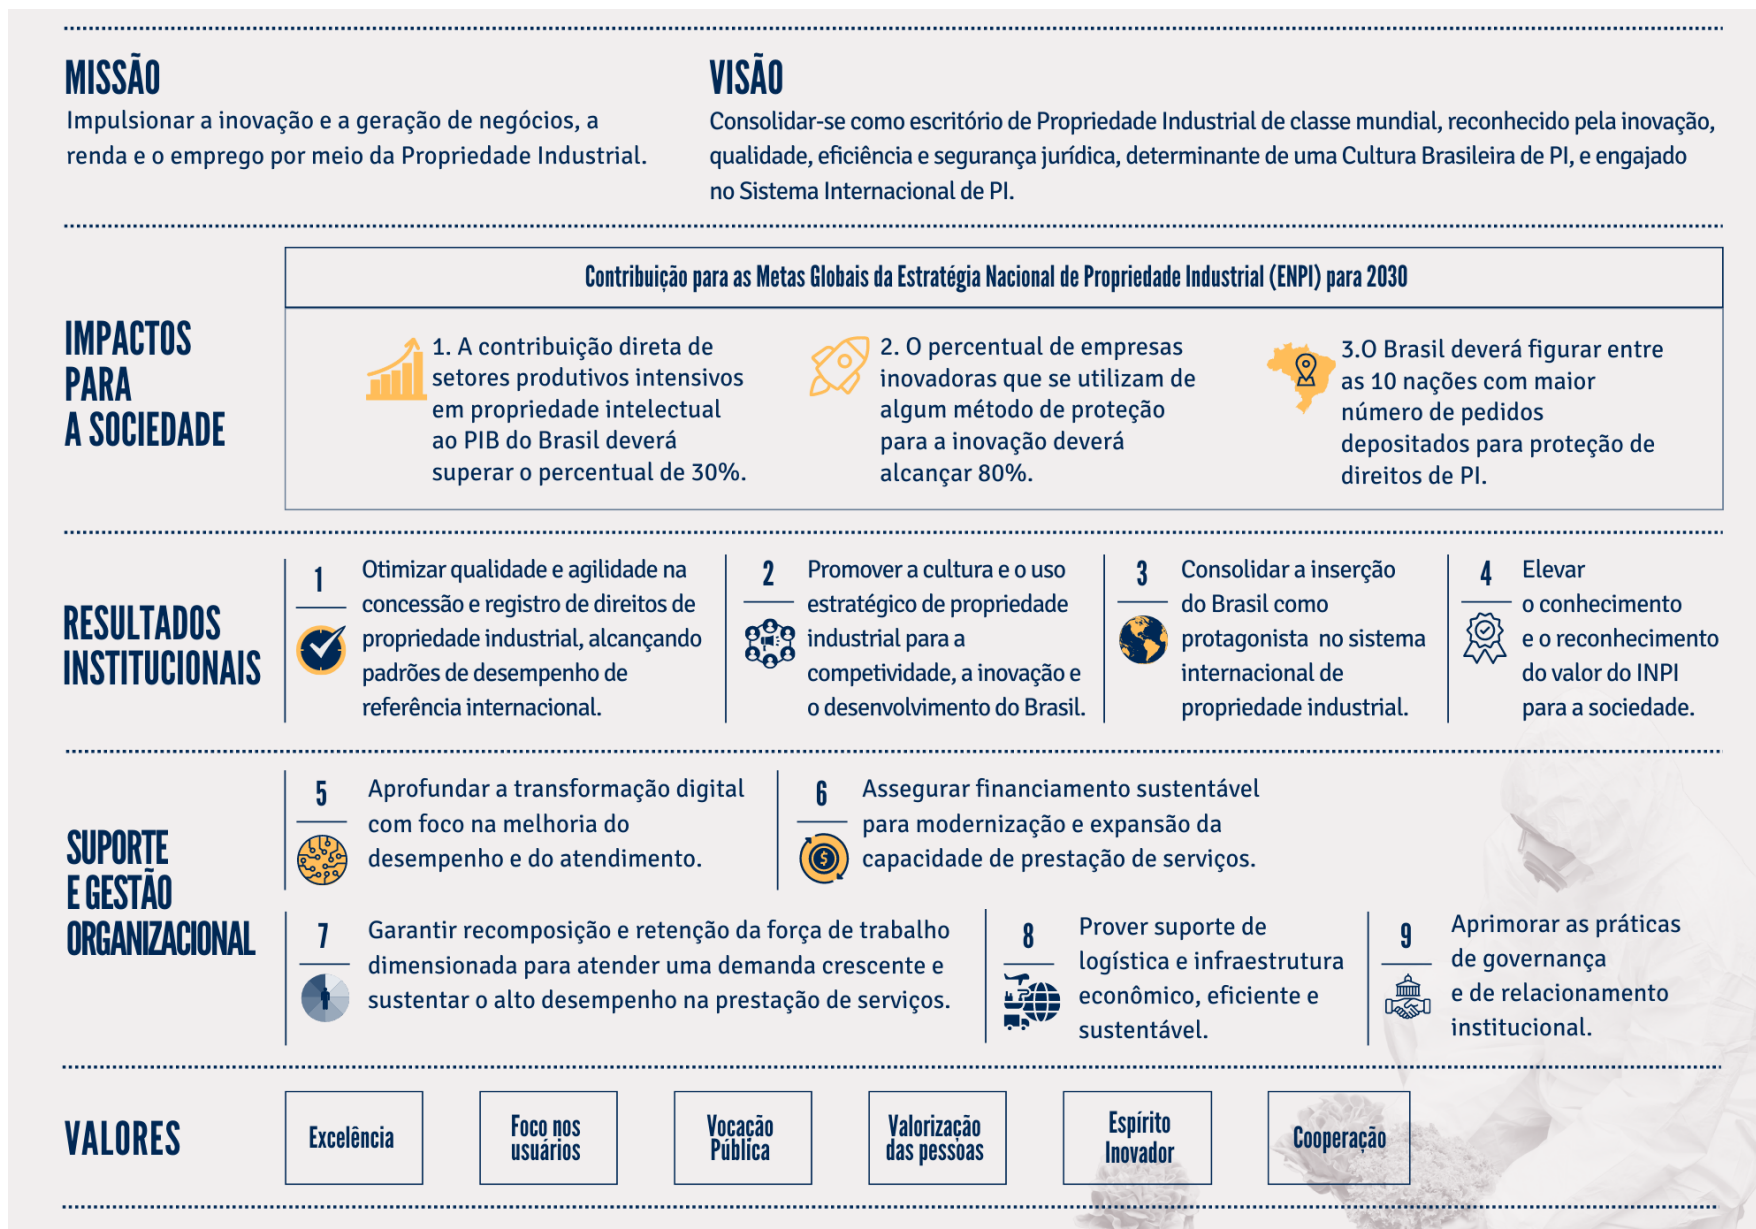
MISSÃO
Impulsionar a inovação e a geração de negócios, a renda e o emprego por meio da Propriedade Industrial.

VISÃO
Consolidar-se como escritório de Propriedade Industrial de classe mundial, reconhecido pela inovação, qualidade, eficiência e segurança jurídica, determinante de uma Cultura Brasileira de PI, e engajado no Sistema Internacional de PI.

IMPACTOS PARA A SOCIEDADE

Contribuição para as Metas Globais da Estratégia Nacional de Propriedade Industrial (ENPI) para 2030

1. A contribuição direta de setores produtivos intensivos em propriedade intelectual ao PIB do Brasil deverá superar o percentual de 30%.

2. O percentual de empresas inovadoras que se utilizam de algum método de proteção para a inovação deverá alcançar 80%.

3.O Brasil deverá figurar entre as 10 nações com maior número de pedidos depositados para proteção de direitos de PI.

RESULTADOS INSTITUCIONAIS

1 Otimizar qualidade e agilidade na concessão e registro de direitos de propriedade industrial, alcançando padrões de desempenho de referência internacional.

2 Promover a cultura e o uso estratégico de propriedade industrial para a competitividade, a inovação e o desenvolvimento do Brasil.

3 Consolidar a inserção do Brasil como protagonista no sistema internacional de propriedade industrial.

4 Elevar o conhecimento e o reconhecimento do valor do INPI para a sociedade.

SUPORTE E GESTÃO ORGANIZACIONAL

5 Aprofundar a transformação digital com foco na melhoria do desempenho e do atendimento.

6 Assegurar financiamento sustentável para modernização e expansão da capacidade de prestação de serviços.

7 Garantir recomposição e retenção da força de trabalho dimensionada para atender uma demanda crescente e sustentar o alto desempenho na prestação de serviços.

8 Prover suporte de logística e infraestrutura econômico, eficiente e sustentável.

9 Aprimorar as práticas de governança e de relacionamento institucional.

VALORES

Excelência | Foco nos usuários | Vocação Pública | Valorização das pessoas | Espírito Inovador | Cooperação